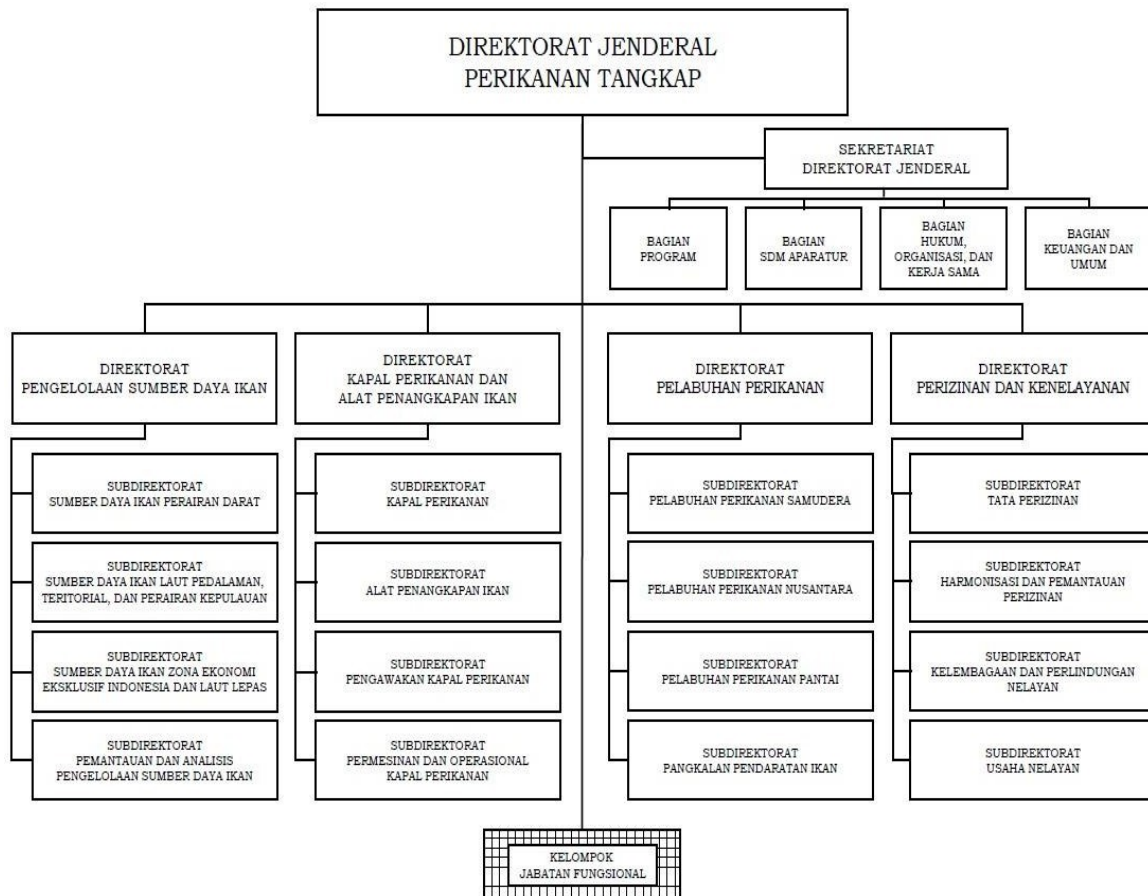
DIREKTORAT JENDERAL
PERIKANAN TANGKAP

SEKRETARIAT
DIREKTORAT JENDERAL

BAGIAN
PROGRAM

BAGIAN
SDM APARATUR

BAGIAN
HUKUM, ORGANISASI, DAN KERJA SAMA

BAGIAN
KEUANGAN DAN UMUM

DIREKTORAT
PENGELOLAAN SUMBER DAYA IKAN

SUBDIREKTORAT
SUMBER DAYA IKAN PERAIRAN DARAT

SUBDIREKTORAT
SUMBER DAYA IKAN LAUT PEDALAMAN, TERITORIAL, DAN PERAIRAN KEPULAUAN

SUBDIREKTORAT
SUMBER DAYA IKAN ZONA EKONOMI EKSKLUSIF INDONESIA DAN LAUT LEPAS

SUBDIREKTORAT
PEMANTAUAN DAN ANALISIS PENGELOLAAN SUMBER DAYA IKAN

DIREKTORAT
KAPAL PERIKANAN DAN ALAT PENANGKAPAN IKAN

SUBDIREKTORAT
KAPAL PERIKANAN

SUBDIREKTORAT
ALAT PENANGKAPAN IKAN

SUBDIREKTORAT
PENGAWAKAN KAPAL PERIKANAN

SUBDIREKTORAT
PERMESINAN DAN OPERASIONAL KAPAL PERIKANAN

DIREKTORAT
PELABUHAN PERIKANAN

SUBDIREKTORAT
PELABUHAN PERIKANAN SAMUDERA

SUBDIREKTORAT
PELABUHAN PERIKANAN NUSANTARA

SUBDIREKTORAT
PELABUHAN PERIKANAN PANTAI

SUBDIREKTORAT
PANGKALAN PENDARATAN IKAN

DIREKTORAT
PERIZINAN DAN KENELAYANAN

SUBDIREKTORAT
TATA PERIZINAN

SUBDIREKTORAT
HARMONISASI DAN PEMANTAUAN PERIZINAN

SUBDIREKTORAT
KELEMBAGAAN DAN PERLINDUNGAN NELAYAN

SUBDIREKTORAT
USAHA NELAYAN

KELOMPOK
JABATAN FUNGSIONAL